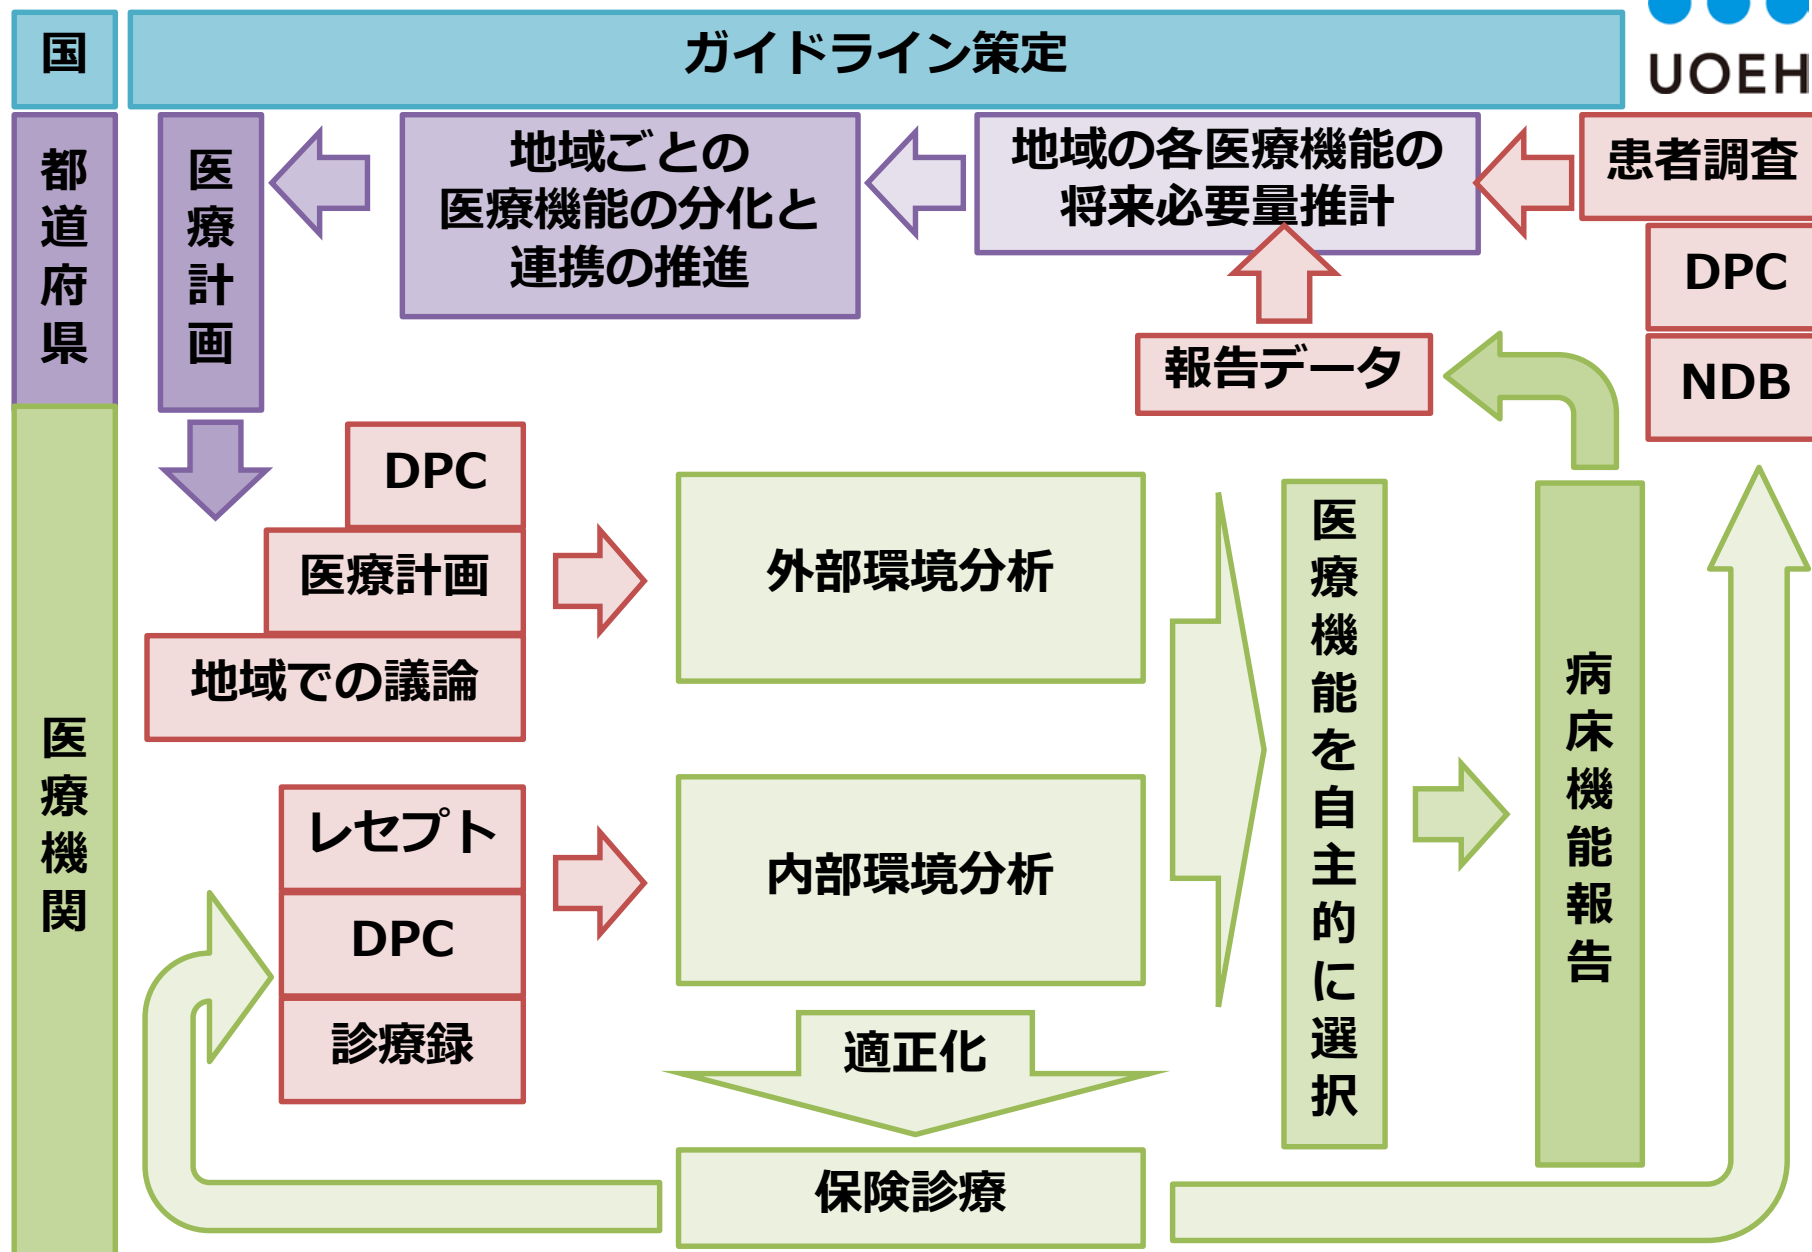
国

ガイドライン策定

UOEH

都道府県

医療計画

地域ごとの医療機能の分化と連携の推進

地域の各医療機能の将来必要量推計

患者調査

DPC

NDB

報告データ

DPC

医療計画

地域での議論

外部環境分析

医療機能を自主的に選択

病床機能報告

レセプト

DPC

診療録

内部環境分析

適正化

保険診療

医療機関